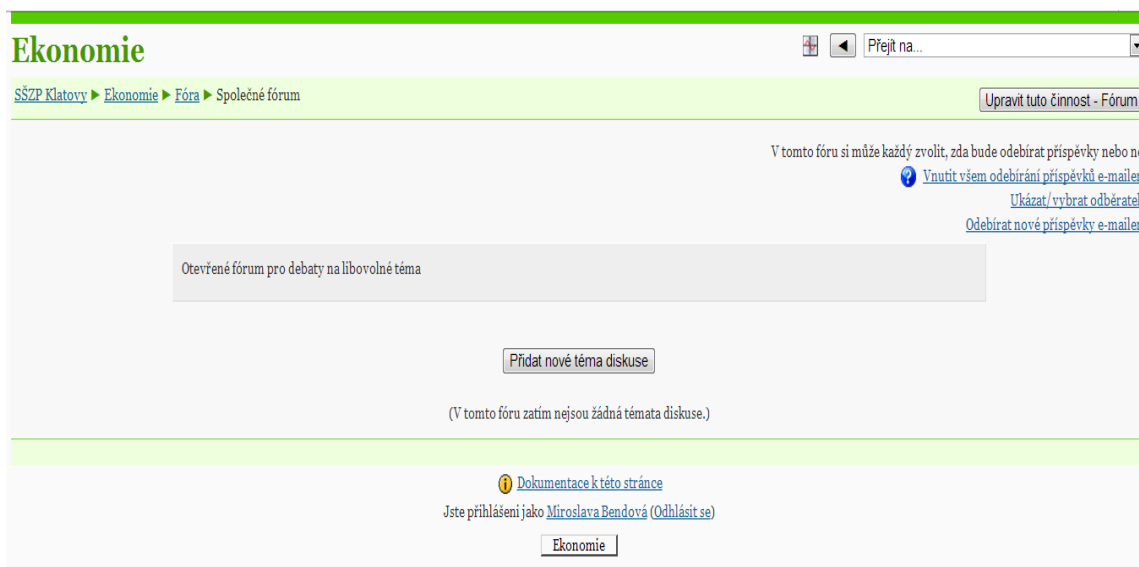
Ekonomie

◄ Přejít na...

SŠZP Klatovy ► Ekonomie ► Fóra ► Společné fórum

Upravit tuto činnost - Fórum

V tomto fóru si může každý zvolit, zda bude odebírat příspěvky nebo n

Vnutit všem odebírání příspěvků e-maile

Ukázat/vybrat odběratel

Odebírat nové příspěvky e-maile

Otevřené fórum pro debaty na libovolné téma

Přidat nové téma diskuse

(V tomto fóru zatím nejsou žádná témata diskuse.)

Dokumentace k této stránce

Jste přihlášeni jako Miroslava Bendová (Odhlásit se)

Ekonomie